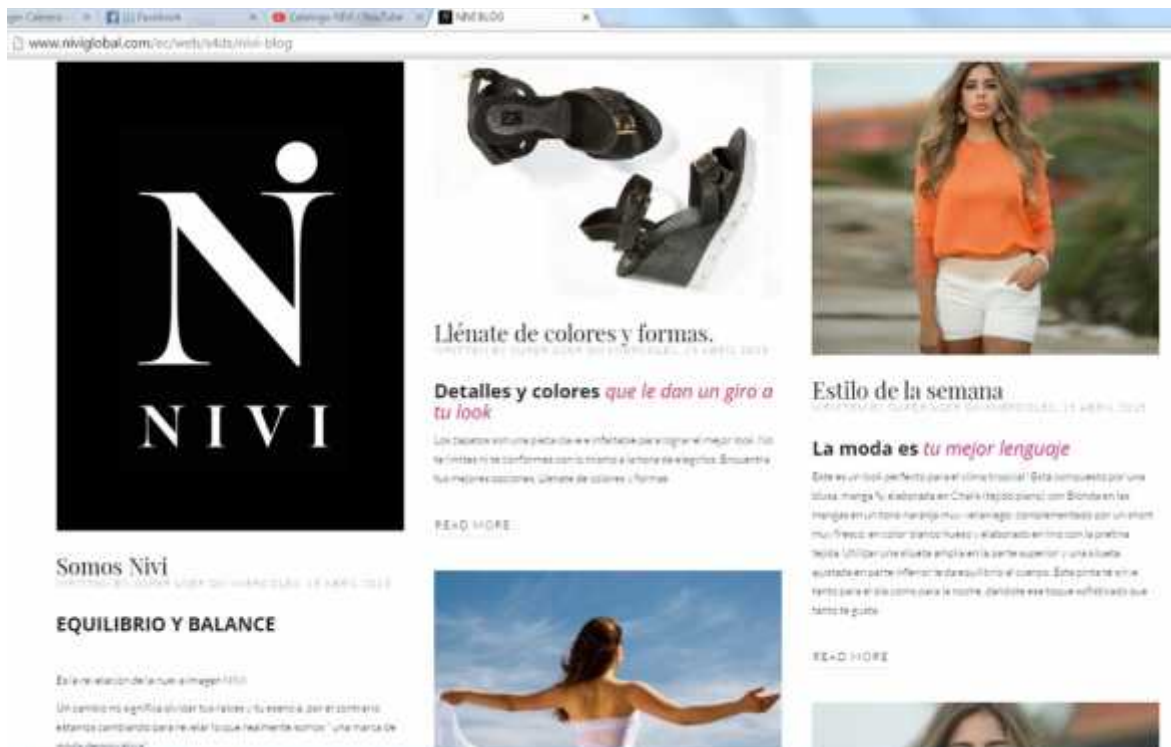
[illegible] | (1) Facebook | Catalogo NIVI - YouTube | NIVI BLOG

www.niviglobal.com/ec/web/s4ds/nivi-blog

NIVI

Llénate de colores y formas.

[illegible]

Detalles y colores que le dan un giro a tu look

Los zapatos son una pieza de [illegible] infaltable para lograr el mejor look. No te limites ni te conformes con lo mismo a la hora de elegirlos. Encuentra tus mejores opciones. Llénate de colores y formas.

READ MORE

Estilo de la semana

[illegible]

La moda es tu mejor lenguaje

Este es un look perfecto para el clima tropical! Está compuesto por una blusa, manga ¾ elaborada en Chalis (tejido plano) con Blonda en las mangas en un tono naranja muy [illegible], complementado por un short muy fresco, en color blanco hueso y elaborado en lino con la pretina tejida. Utilizar una silueta amplia en la parte superior y una silueta ajustada en parte inferior le da equilibrio al cuerpo. Este pinta te sirve tanto para el día como para la noche, dándole ese toque sofisticado que tanto te gusta.

READ MORE

Somos Nivi

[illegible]

EQUILIBRIO Y BALANCE

Es la renovación de la nueva imagen NIVI

Un cambio no significa olvidar tus raíces y tu esencia, por el contrario estamos cambiando para revelar lo que realmente somos " una marca de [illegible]"